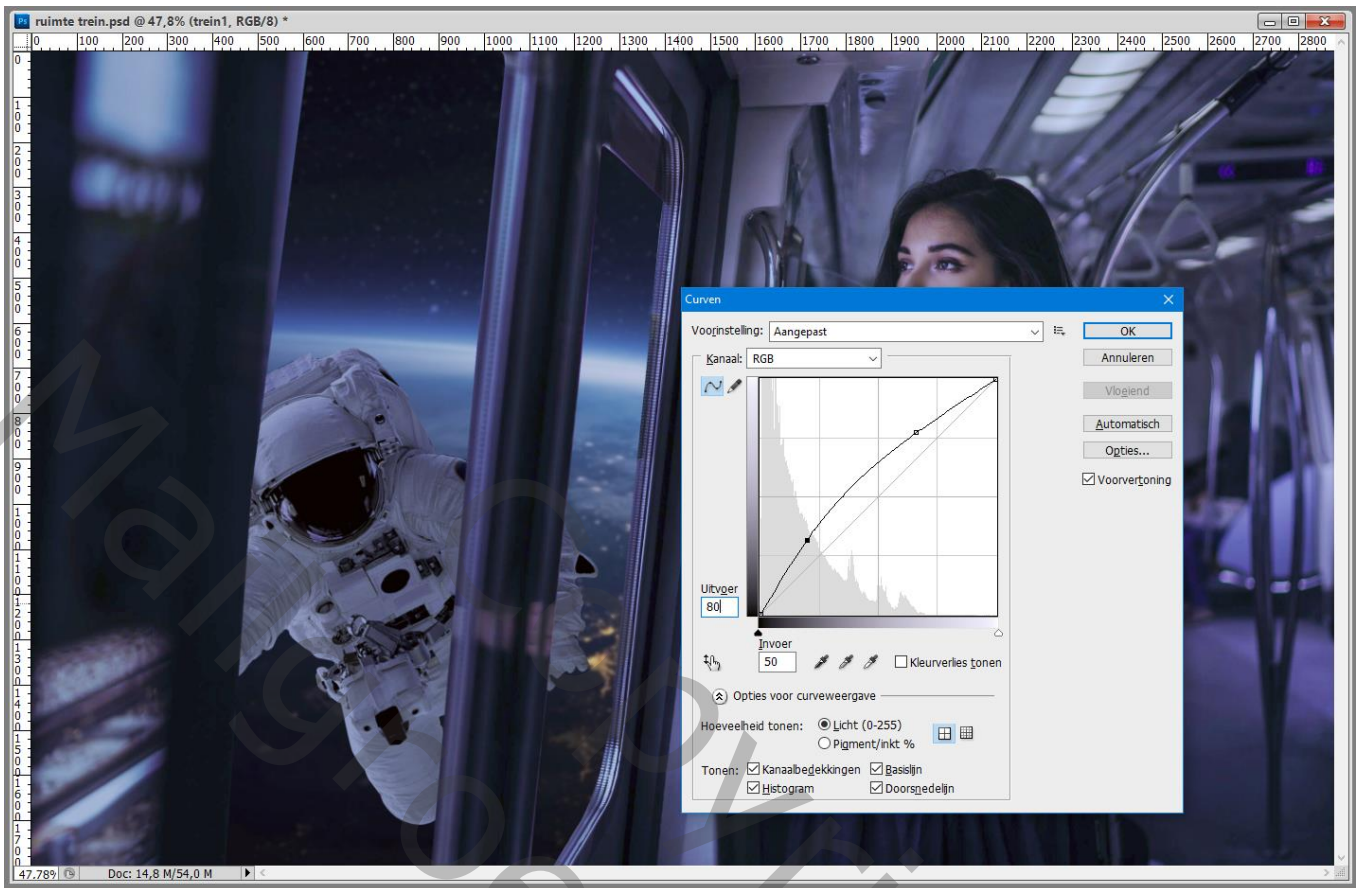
ruimte trein.psd @ 47,8% (trein1, RGB/8) *

0 100 200 300 400 500 600 700 800 900 1000 1100 1200 1300 1400 1500 1600 1700 1800 1900 2000 2100 2200 2300 2400 2500 2600 2700 2800

0 100 200 300 400 500 600 700 800 900 1000 1100 1200 1300 1400 1500 1600 1700

Curven

Voorinstelling: Aangepast

OK

Annuleren

Vloeiend

Automatisch

Opties...

Voorvertoning

Kanaal: RGB

Uitvoer
80

Invoer
50

Kleurverlies tonen

Opties voor curveweergave

Hoeveelheid tonen: Licht (0-255)
Pigment/inkt %

Tonen: Kanaalbedekkingen Basislijn
Histogram Doorsnedelijn

47,78% Doc: 14,8 M/54,0 M